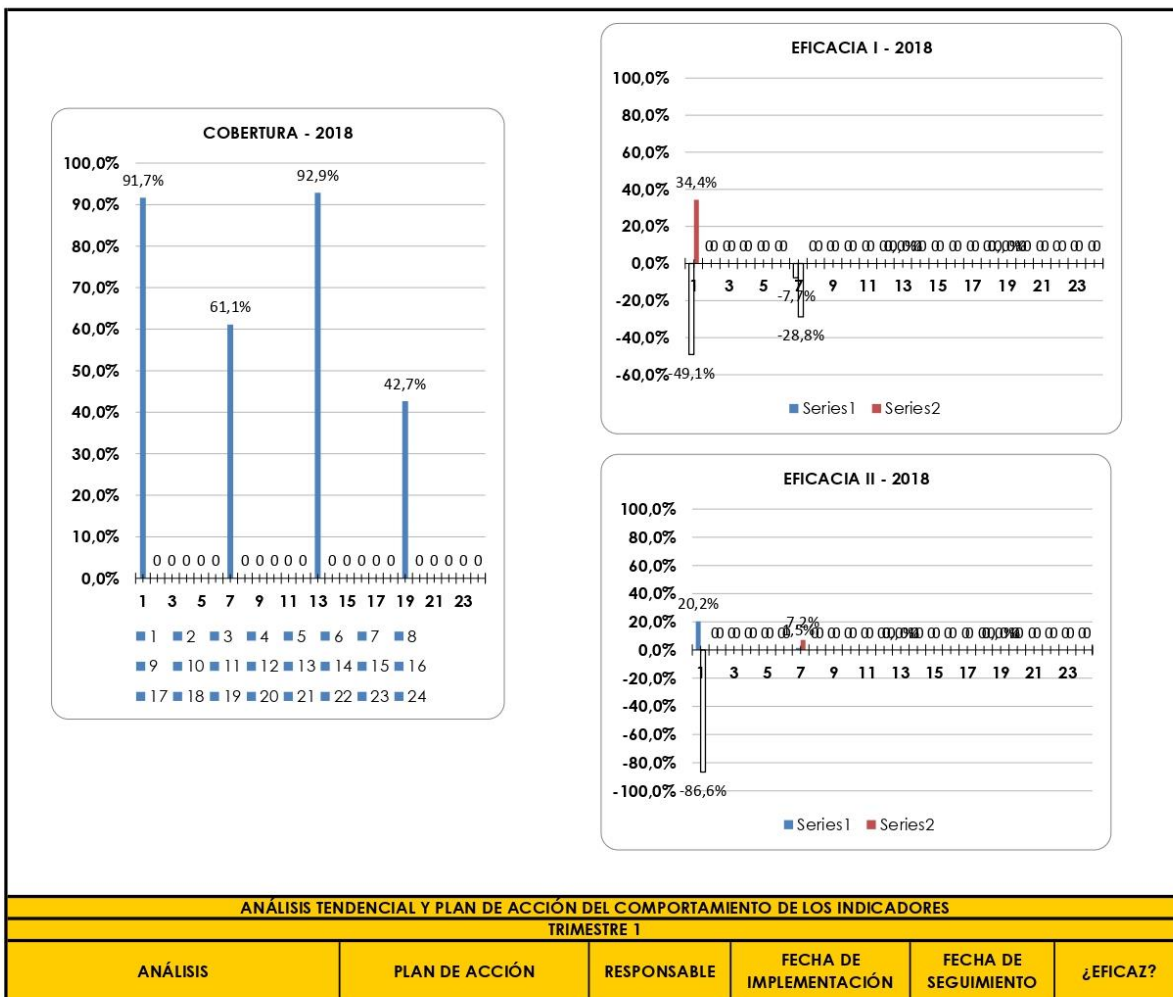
COBERTURA - 2018

100,0%
90,0%
80,0%
70,0%
60,0%
50,0%
40,0%
30,0%
20,0%
10,0%
0,0%

91,7%
61,1%
92,9%
42,7%
0 0 0 0 0 0 0 0 0 0 0 0 0 0 0 0 0 0 0 0

1 3 5 7 9 11 13 15 17 19 21 23

1 2 3 4 5 6 7 8
9 10 11 12 13 14 15 16
17 18 19 20 21 22 23 24

EFICACIA I - 2018

100,0%
80,0%
60,0%
40,0%
20,0%
0,0%
-20,0%
-40,0%
-60,0%

34,4%
-7,7%
-28,8%
-49,1%

1 3 5 7 9 11 13 15 17 19 21 23

Series1 Series2

EFICACIA II - 2018

100,0%
80,0%
60,0%
40,0%
20,0%
0,0%
-20,0%
-40,0%
-60,0%
-80,0%
-100,0%

20,2%
7,2%
-86,6%

1 3 5 7 9 11 13 15 17 19 21 23

Series1 Series2

ANÁLISIS TENDENCIAL Y PLAN DE ACCIÓN DEL COMPORTAMIENTO DE LOS INDICADORES

TRIMESTRE 1

| ANÁLISIS | PLAN DE ACCIÓN | RESPONSABLE | FECHA DE IMPLEMENTACIÓN | FECHA DE SEGUIMIENTO | ¿EFICAZ? |
|---|---|---|---|---|---|